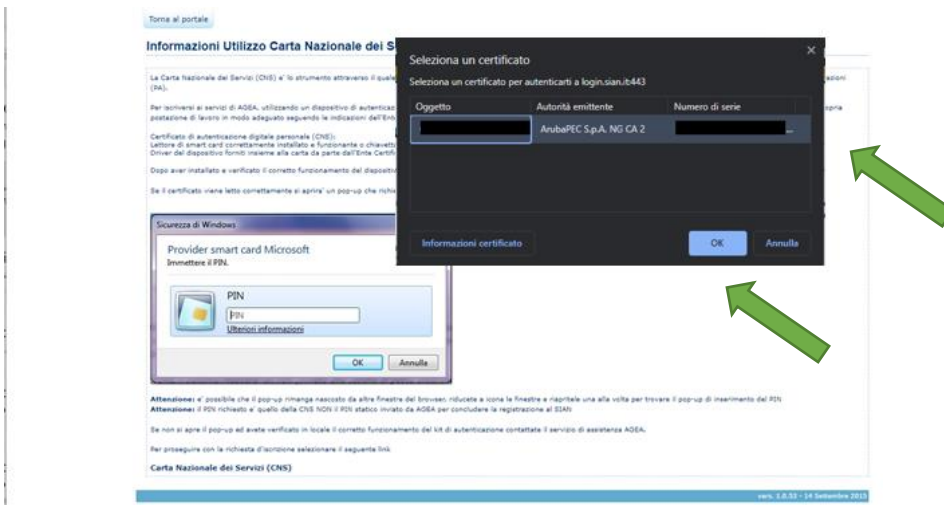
Torna al portale

Informazioni Utilizzo Carta Nazionale dei S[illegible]

La Carta Nazionale dei Servizi (CNS) e' lo strumento attraverso il quale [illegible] (PA).

Per iscriversi ai servizi di AGEA, utilizzando un dispositivo di autentica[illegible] postazione di lavoro in modo adeguato seguendo le indicazioni dell'Ent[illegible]

Certificato di autenticazione digitale personale (CNS):
Lettore di smart card correttamente installato e funzionante o chiavett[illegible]
Driver del dispositivo forniti insieme alla carta da parte dell'Ente Certifi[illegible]

Dopo aver installato e verificato il corretto funzionamento del dispositiv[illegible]

Se il certificato viene letto correttamente si aprira' un pop-up che richi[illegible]

Sicurezza di Windows

Provider smart card Microsoft
Immettere il PIN.

PIN
PIN
Ulteriori informazioni

OK Annulla

Seleziona un certificato

Seleziona un certificato per autenticarti a login.sian.it:443

| Oggetto | Autorità emittente | Numero di serie |
|---|---|---|
| | ArubaPEC S.p.A. NG CA 2 | |

Informazioni certificato

OK Annulla

Attenzione: e' possibile che il pop-up rimanga nascosto da altre finestre del browser, riducete a icona le finestre e riapritele una alla volta per trovare il pop-up di inserimento del PIN
Attenzione: il PIN richiesto e' quello della CNS NON il PIN statico inviato da AGEA per concludere la registrazione al SIAN

Se non si apre il pop-up ed avete verificato in locale il corretto funzionamento del kit di autenticazione contattate il servizio di assistenza AGEA.

Per proseguire con la richiesta d'iscrizione selezionare il seguente link

Carta Nazionale dei Servizi (CNS)

vers. 1.0.33 - 14 Settembre 2015